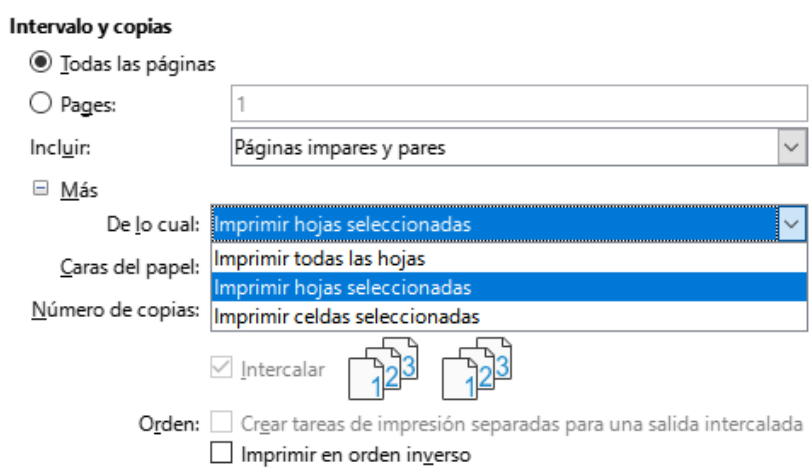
Intervalo y copias

Todas las páginas

Pages: 1

Incluir: Páginas impares y pares

Más

De lo cual: Imprimir hojas seleccionadas

Imprimir todas las hojas
Imprimir hojas seleccionadas
Imprimir celdas seleccionadas

Caras del papel:

Número de copias:

Intercalar

1 2 3 1 2 3

Orden: Crear tareas de impresión separadas para una salida intercalada

Imprimir en orden inverso